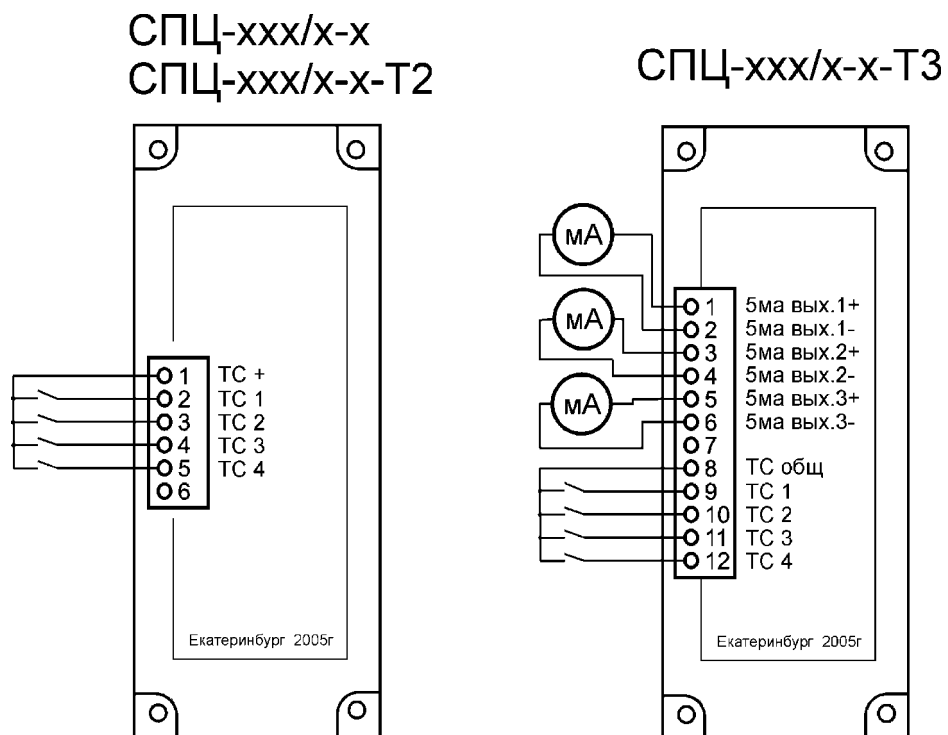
СПЦ-xxx/x-x
СПЦ-xxx/x-x-T2

1 ТС +
2 ТС 1
3 ТС 2
4 ТС 3
5 ТС 4
6

Екатеринбург 2005г

СПЦ-xxx/x-x-T3

мА
мА
мА

1 5ма вых.1+
2 5ма вых.1-
3 5ма вых.2+
4 5ма вых.2-
5 5ма вых.3+
6 5ма вых.3-
7
8 ТС общ
9 ТС 1
10 ТС 2
11 ТС 3
12 ТС 4

Екатеринбург 2005г